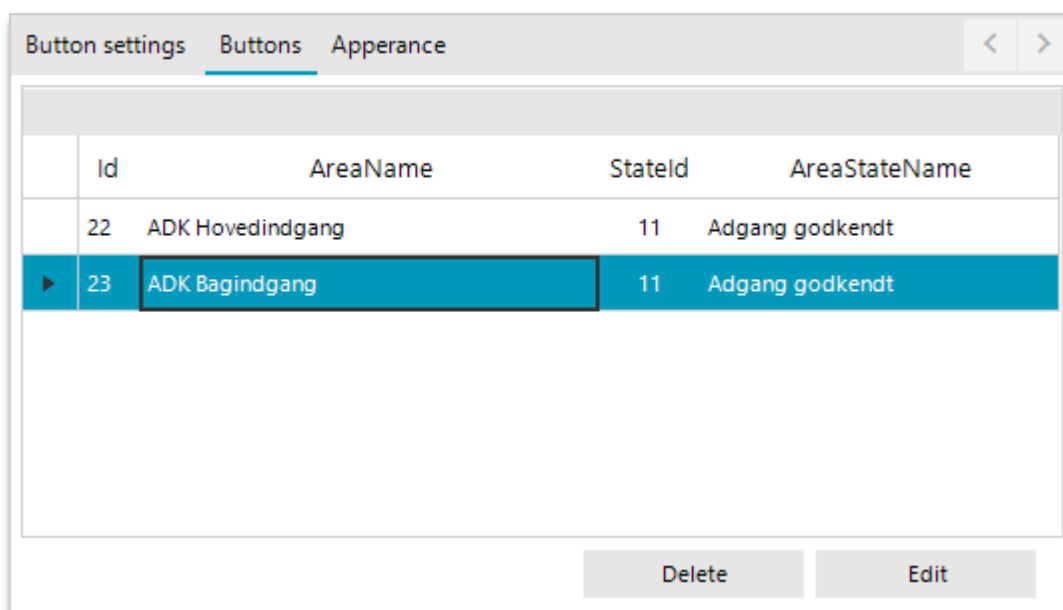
Button settings Buttons Apperance

| Id | AreaName | StateId | AreaStateName |
|---|---|---|---|
| 22 | ADK Hovedindgang | 11 | Adgang godkendt |
| 23 | ADK Bagindgang | 11 | Adgang godkendt |

Delete Edit